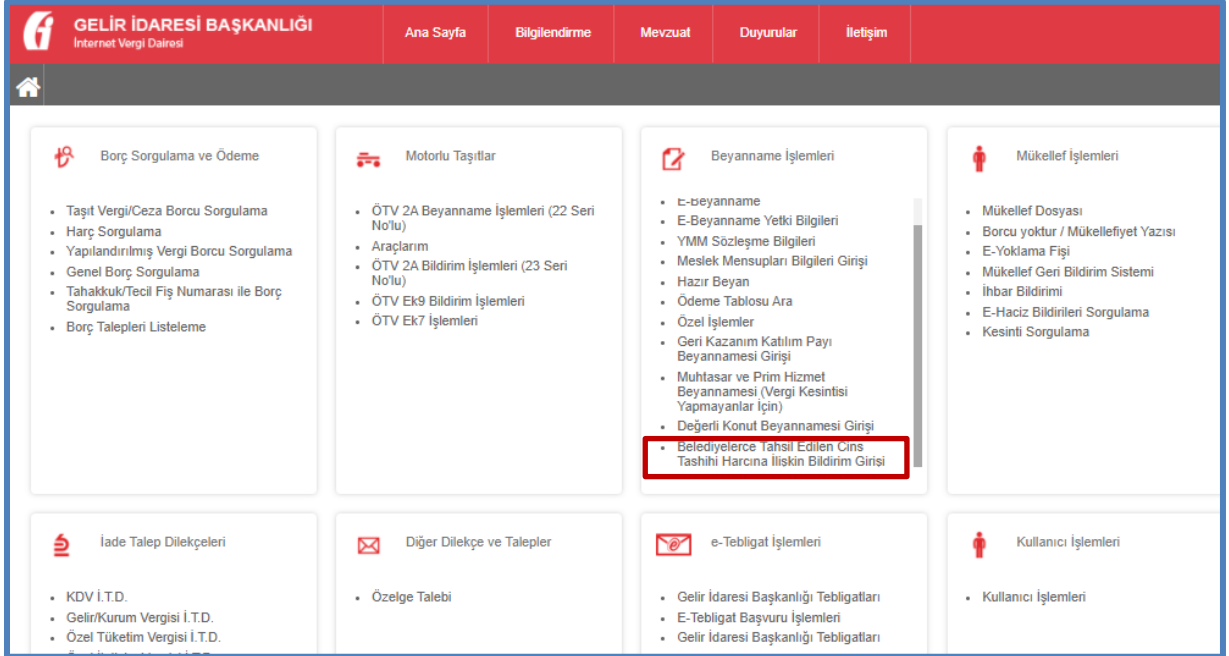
GELİR İDARESİ BAŞKANLIĞI
İnternet Vergi Dairesi

Ana Sayfa
Bilgilendirme
Mevzuat
Duyurular
İletişim

Borç Sorgulama ve Ödeme

- Taşıt Vergi/Ceza Borcu Sorgulama
- Harç Sorgulama
- Yapılandırılmış Vergi Borcu Sorgulama
- Genel Borç Sorgulama
- Tahakkuk/Tecil Fiş Numarası ile Borç Sorgulama
- Borç Talepleri Listeleme

Motorlu Taşıtlar

- ÖTV 2A Beyanname İşlemleri (22 Seri No'lu)
- Araçlarım
- ÖTV 2A Bildirim İşlemleri (23 Seri No'lu)
- ÖTV Ek9 Bildirim İşlemleri
- ÖTV Ek7 İşlemleri

Beyanname İşlemleri

- E-Beyanname
- E-Beyanname Yetki Bilgileri
- YMM Sözleşme Bilgileri
- Meslek Mensupları Bilgileri Girişi
- Hazır Beyan
- Ödeme Tablosu Ara
- Özel İşlemler
- Geri Kazanım Katılım Payı Beyannamesi Girişi
- Muhtasar ve Prim Hizmet Beyannamesi (Vergi Kesintisi Yapmayanlar İçin)
- Değerli Konut Beyannamesi Girişi
- Belediyelerce Tahsil Edilen Cins Tashihi Harcına İlişkin Bildirim Girişi

Mükellef İşlemleri

- Mükellef Dosyası
- Borcu yoktur / Mükellefiyet Yazısı
- E-Yoklama Fişi
- Mükellef Geri Bildirim Sistemi
- İhbar Bildirimi
- E-Haciz Bildirileri Sorgulama
- Kesinti Sorgulama

İade Talep Dilekçeleri

- KDV İ.T.D.
- Gelir/Kurum Vergisi İ.T.D.
- Özel Tüketim Vergisi İ.T.D.
- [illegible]

Diğer Dilekçe ve Talepler

- Özelge Talebi

e-Tebligat İşlemleri

- Gelir İdaresi Başkanlığı Tebligatları
- E-Tebligat Başvuru İşlemleri
- Gelir İdaresi Başkanlığı Tebligatları

Kullanıcı İşlemleri

- Kullanıcı İşlemleri